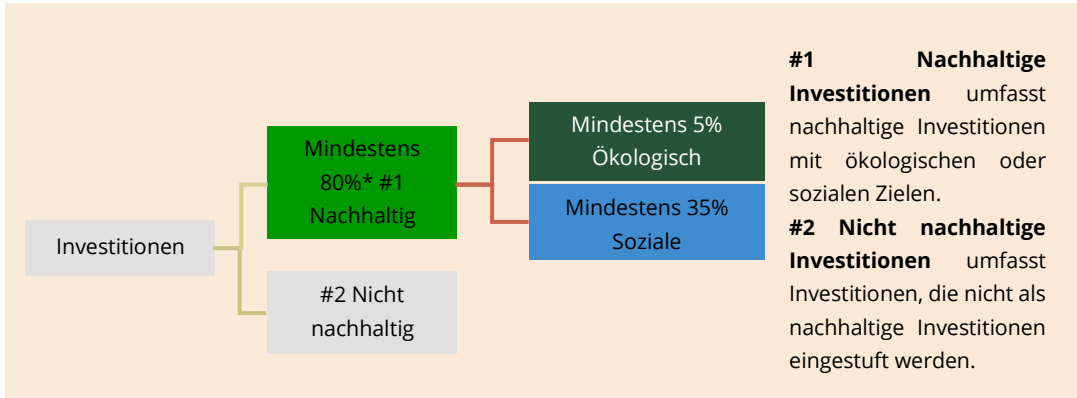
Investitionen

Mindestens 80%* #1 Nachhaltig

#2 Nicht nachhaltig

Mindestens 5% Ökologisch

Mindestens 35% Soziale

**#1 Nachhaltige Investitionen** umfasst nachhaltige Investitionen mit ökologischen oder sozialen Zielen.

**#2 Nicht nachhaltige Investitionen** umfasst Investitionen, die nicht als nachhaltige Investitionen eingestuft werden.